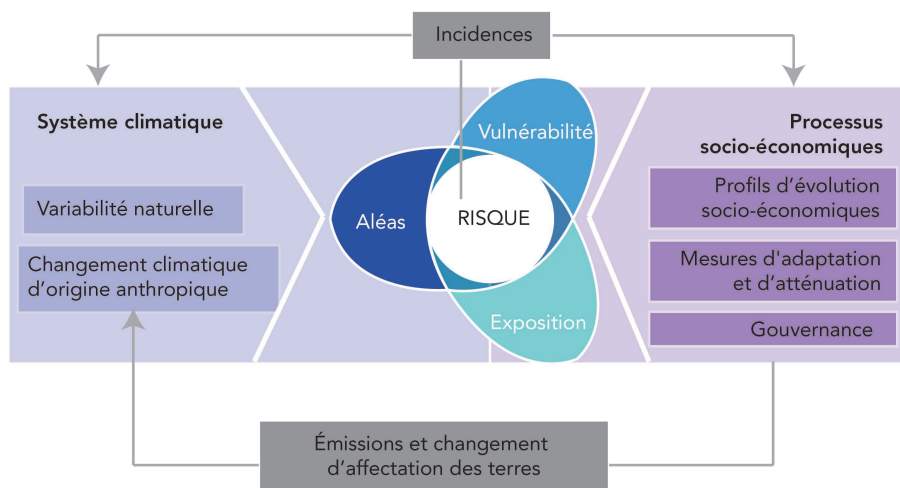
Incidences

Système climatique

Variabilité naturelle

Changement climatique d'origine anthropique

Vulnérabilité

Aléas

RISQUE

Exposition

Processus socio-économiques

Profils d'évolution socio-économiques

Mesures d'adaptation et d'atténuation

Gouvernance

Émissions et changement d'affectation des terres